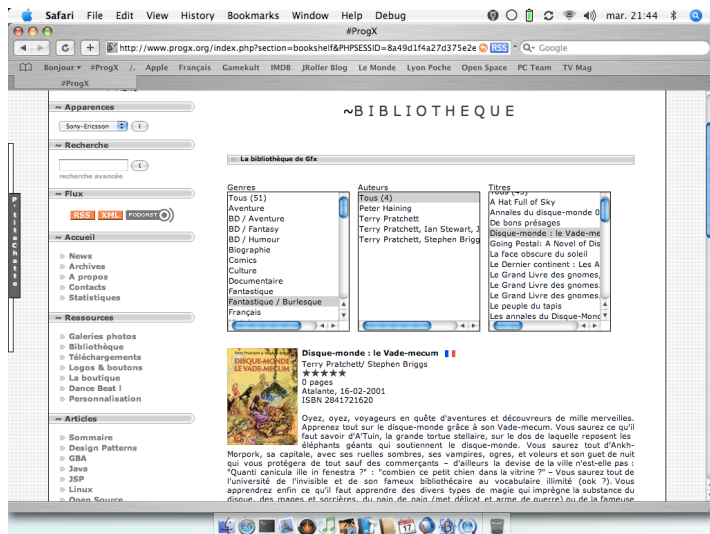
Safari File Edit View History Bookmarks Window Help Debug mar. 21:44

#ProgX

http://www.progx.org/index.php?section=bookshelf&PHPSESSID=8a49d1f4a27d375e2e RSS Google

Bonjour #ProgX /. Apple Français Gamekult IMDB JRoller Blog Le Monde Lyon Poche Open Space PC Team TV Mag

#ProgX

~ Apparences

Sony-Ericsson

~ Recherche

recherche avancée

~ Flux

RSS XML PODCAST

~ Accueil

News
Archives
A propos
Contacts
Statistiques

~ Ressources

Galeries photos
Bibliothèque
Téléchargements
Logos & boutons
La boutique
Dance Beat !
Personnalisation

~ Articles

Sommaire
Design Patterns
GBA
Java
JSP
Linux
Open Source

Petite Chatte

~BIBLIOTHEQUE

La bibliothèque de Gfx

Genres
Tous (51)
Aventure
BD / Aventure
BD / Fantasy
BD / Humour
Biographie
Comics
Culture
Documentaire
Fantastique
Fantastique / Burlesque
Français

Auteurs
Tous (4)
Peter Haining
Terry Pratchett
Terry Pratchett, Ian Stewart, J
Terry Pratchett, Stephen Brigg

Titres
A Hat Full of Sky
Annales du disque-monde 0
De bons présages
Disque-monde : le Vade-mec
Going Postal: A Novel of Dis
La face obscure du soleil
Le Dernier continent : Les A
Le Grand Livre des gnomes,
Le Grand Livre des gnomes,
Le Grand Livre des gnomes,
Le peuple du tapis
Les annales du Disque-Mond

Terry Pratchett & Stephen Briggs DISQUE-MONDE LE VADE-MECUM

Disque-monde : le Vade-mecum
Terry Pratchett/ Stephen Briggs
★★★★★
0 pages
Atalante, 16-02-2001
ISBN 2841721620

Oyez, oyez, voyageurs en quête d'aventures et découvreurs de mille merveilles. Apprenez tout sur le disque-monde grâce à son Vade-mecum. Vous saurez ce qu'il faut savoir d'A'Tuin, la grande tortue stellaire, sur le dos de laquelle reposent les éléphants géants qui soutiennent le disque-monde. Vous saurez tout d'Ankh-Morpork, sa capitale, avec ses ruelles sombres, ses vampires, ogres, et voleurs et son guet de nuit qui vous protégera de tout sauf des commerçants – d'ailleurs la devise de la ville n'est-elle pas : "Quant canicula ille in fenestra ?" : "combien ce petit chien dans la vitrine ?" – Vous saurez tout de l'université de l'invisible et de son fameux bibliothécaire au vocabulaire illimité (ook ?). Vous apprendrez enfin ce qu'il faut apprendre des divers types de magie qui imprègne la substance du disque, des mages et sorcières, du pain de nain (met délicat et arme de guerre) ou de la fameuse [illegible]